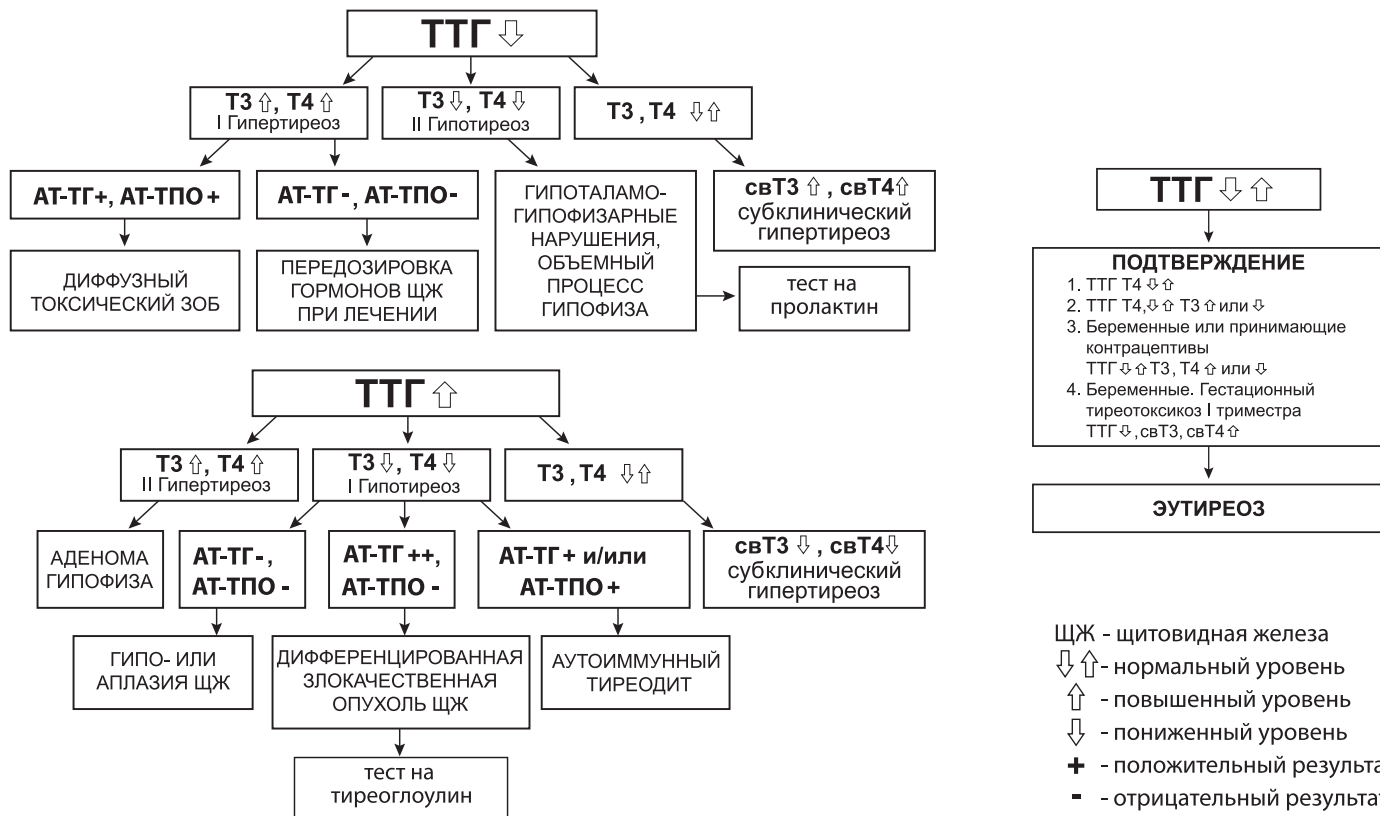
ТТГ ⇩

Т3 ⇧, Т4 ⇧
I Гипертиреоз

Т3 ⇩, Т4 ⇩
II Гипотиреоз

Т3 , Т4 ⇩⇧

АТ-ТГ+, АТ-ТПО +

АТ-ТГ -, АТ-ТПО-

ГИПОТАЛАМО-ГИПОФИЗАРНЫЕ НАРУШЕНИЯ, ОБЪЕМНЫЙ ПРОЦЕСС ГИПОФИЗА

свТ3 ⇧ , свТ4⇧
субклинический гипертиреоз

ДИФФУЗНЫЙ ТОКСИЧЕСКИЙ ЗОБ

ПЕРЕДОЗИРОВКА ГОРМОНОВ ЩЖ ПРИ ЛЕЧЕНИИ

тест на пролактин

ТТГ ⇩⇧

ПОДТВЕРЖДЕНИЕ
1. ТТГ Т4 ⇩⇧
2. ТТГ Т4,⇩⇧ Т3 ⇧ или ⇩
3. Беременные или принимающие контрацептивы
ТТГ ⇩⇧Т3, Т4 ⇧ или ⇩
4. Беременные. Гестационный тиреотоксикоз I триместра
ТТГ⇩, свТ3, свТ4⇧

ЭУТИРЕОЗ

ТТГ ⇧

Т3 ⇧, Т4 ⇧
II Гипертиреоз

Т3 ⇩, Т4 ⇩
I Гипотиреоз

Т3 , Т4 ⇩⇧

АДЕНОМА ГИПОФИЗА

АТ-ТГ -,
АТ-ТПО -

АТ-ТГ ++,
АТ-ТПО -

АТ-ТГ + и/или
АТ-ТПО +

свТ3 ⇩ , свТ4⇩
субклинический гипертиреоз

ГИПО- ИЛИ АПЛАЗИЯ ЩЖ

ДИФФЕРЕНЦИРОВАННАЯ ЗЛОКАЧЕСТВЕННАЯ ОПУХОЛЬ ЩЖ

АУТОИММУННЫЙ ТИРЕОДИТ

тест на тиреоглоулин

ЩЖ - щитовидная железа
⇩⇧- нормальный уровень
⇧ - повышенный уровень
⇩ - пониженный уровень
+ - положительный результа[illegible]
- - отрицательный результат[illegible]